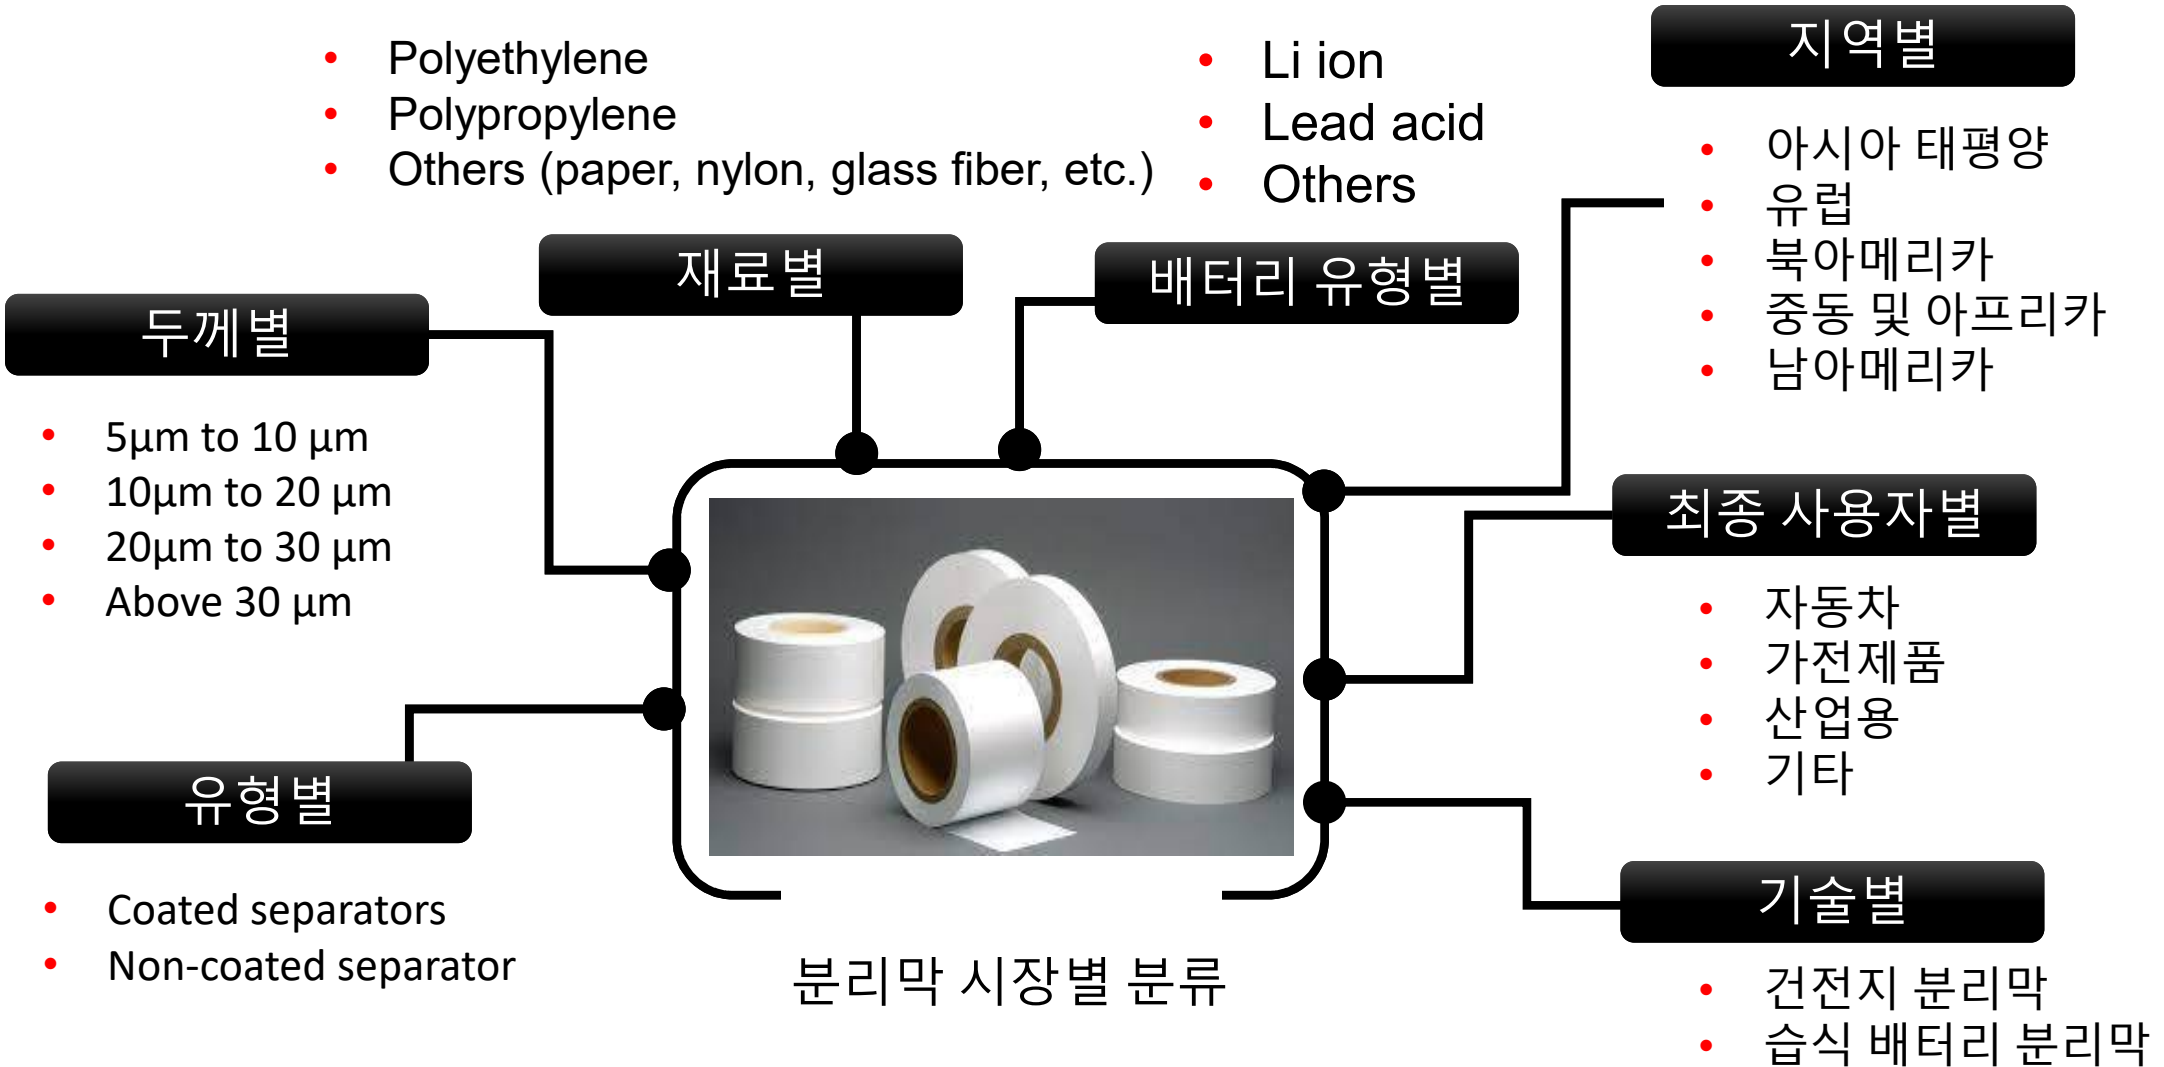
• Polyethylene
• Polypropylene
• Others (paper, nylon, glass fiber, etc.)

• Li ion
• Lead acid
• Others

지역별

• 아시아 태평양
• 유럽
• 북아메리카
• 중동 및 아프리카
• 남아메리카

재료별

배터리 유형별

두께별

• 5µm to 10 µm
• 10µm to 20 µm
• 20µm to 30 µm
• Above 30 µm

최종 사용자별

• 자동차
• 가전제품
• 산업용
• 기타

유형별

• Coated separators
• Non-coated separator

기술별

• 건전지 분리막
• 습식 배터리 분리막

분리막 시장별 분류